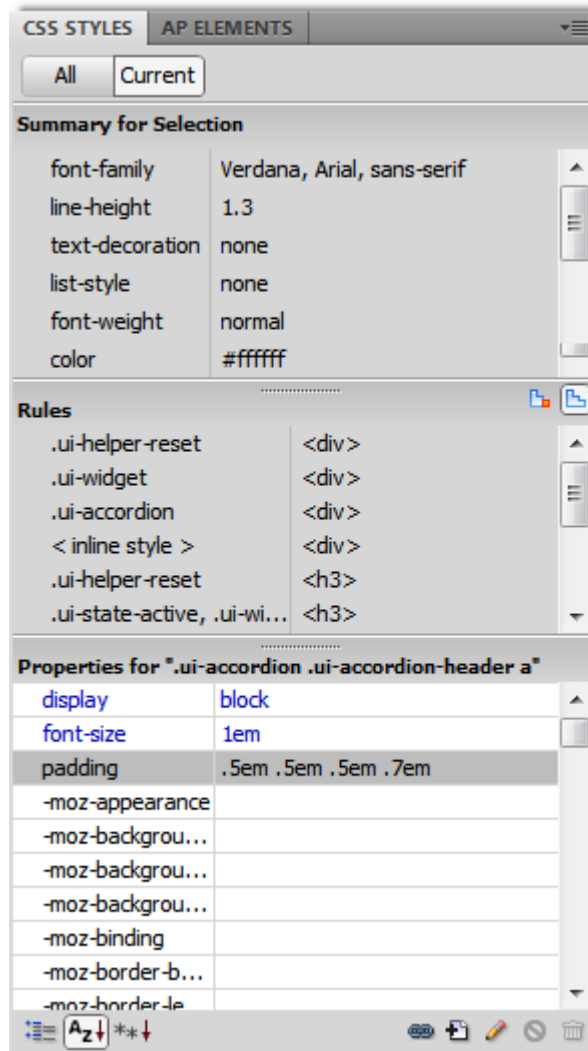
CSS STYLES AP ELEMENTS

All Current

Summary for Selection

| | |
|---|---|
| font-family | Verdana, Arial, sans-serif |
| line-height | 1.3 |
| text-decoration | none |
| list-style | none |
| font-weight | normal |
| color | #ffffff |

Rules

| | |
|---|---|
| .ui-helper-reset | <div> |
| .ui-widget | <div> |
| .ui-accordion | <div> |
| < inline style > | <div> |
| .ui-helper-reset | <h3> |
| .ui-state-active, .ui-wi... | <h3> |

Properties for ".ui-accordion .ui-accordion-header a"

| | |
|---|---|
| display | block |
| font-size | 1em |
| padding | .5em .5em .5em .7em |
| -moz-appearance | |
| -moz-backgrou... | |
| -moz-backgrou... | |
| -moz-backgrou... | |
| -moz-binding | |
| -moz-border-b... | |
| -moz-border-le | |